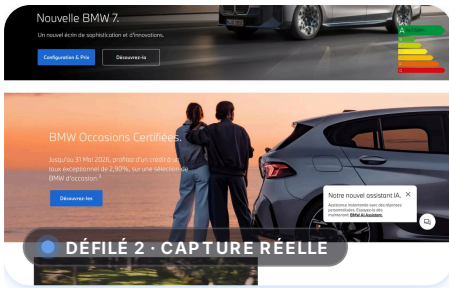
Nouvelle BMW 7.

Un nouvel écrin de sophistication et d'innovations.

Configuration & Prix

Découvrez-la

BMW Occasions Certifiées.

Jusqu'au 31 Mai 2026, profitez d'un crédit à un taux exceptionnel de 2,90%, sur une sélection de BMW d'occasion.³

Découvrez-les

Notre nouvel assistant IA.

×

Assistance instantanée avec des réponses personnalisées. Essayez le dès maintenant BMW AI Assistant.

DÉFILÉ 2 · CAPTURE RÉELLE